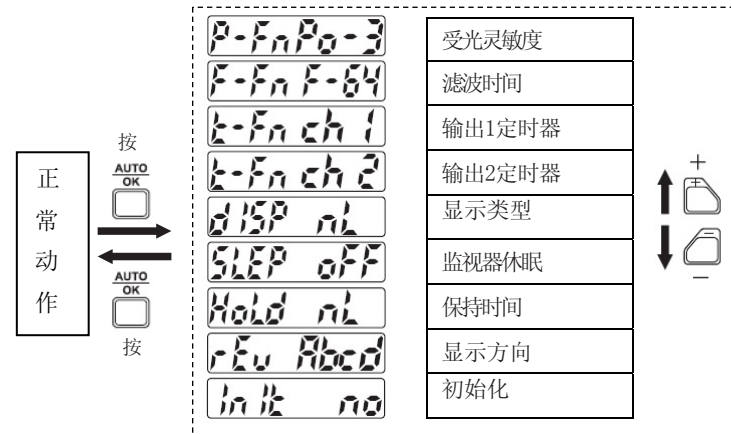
正
常
动
作

按
AUTO
OK

AUTO
OK
按

P-FnPo-3
F-Fn F-64
t-Fn ch 1
t-Fn ch 2
dISP nL
SLEP oFF
Hold nL
rEv Abcd
InIt no

受光灵敏度
滤波时间
输出1定时器
输出2定时器
显示类型
监视器休眠
保持时间
显示方向
初始化

+
−